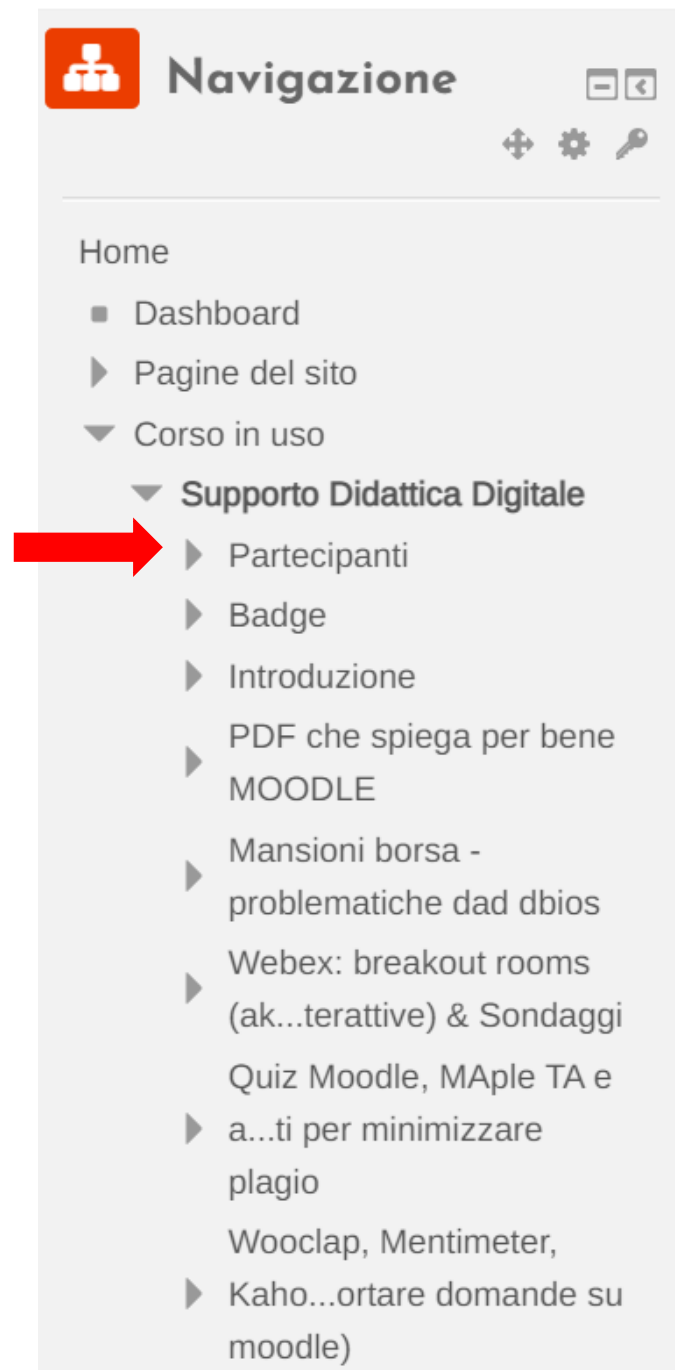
Navigazione

Home

Dashboard

Pagine del sito

Corso in uso

Supporto Didattica Digitale

Partecipanti

Badge

Introduzione

PDF che spiega per bene MOODLE

Mansioni borsa - problematiche dad dbios

Webex: breakout rooms (ak...terattive) & Sondaggi

Quiz Moodle, MAple TA e a...ti per minimizzare plagio

Wooclap, Mentimeter, Kaho...ortare domande su moodle)